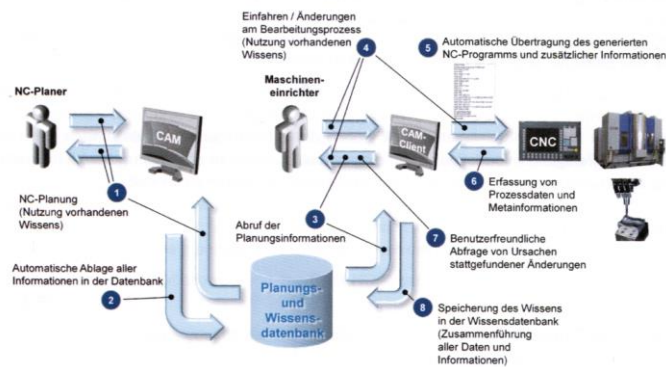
Einfahren / Änderungen am Bearbeitungsprozess (Nutzung vorhandenen Wissens)

4

5 Automatische Übertragung des generierten NC-Programms und zusätzlicher Informationen

NC-Planer

CAM

Maschinen-einrichter

CAM-Client

CNC

1

NC-Planung (Nutzung vorhandenen Wissens)

6 Erfassung von Prozessdaten und Metainformationen

3

Abruf der Planungsinformationen

7 Benutzerfreundliche Abfrage von Ursachen stattgefundener Änderungen

Automatische Ablage aller Informationen in der Datenbank

2

Planungs- und Wissens-datenbank

8 Speicherung des Wissens in der Wissensdatenbank (Zusammenführung aller Daten und Informationen)